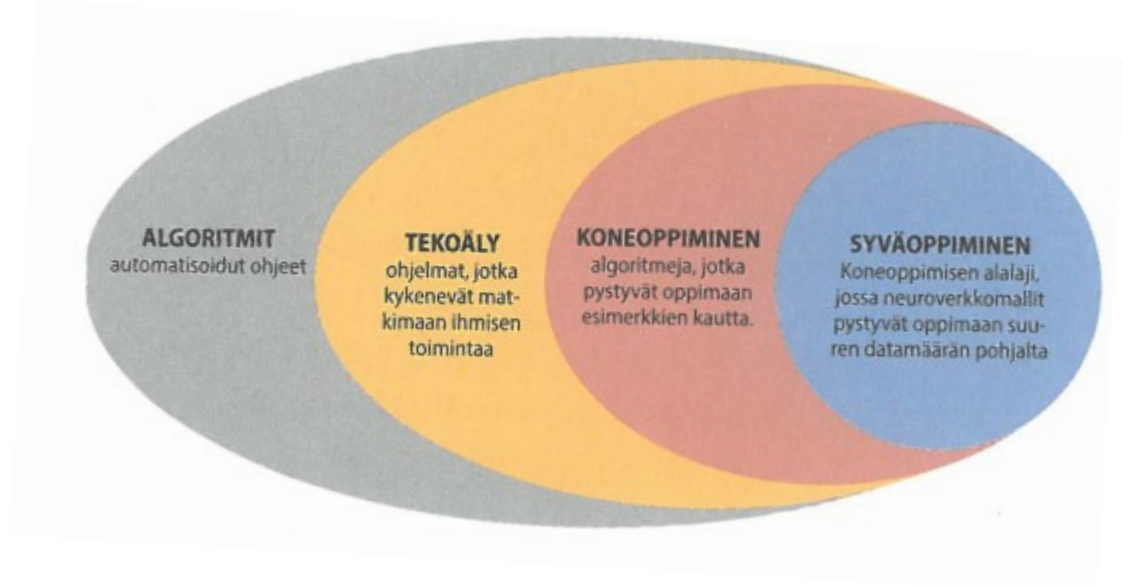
ALGORITMIT
automatisoidut ohjeet

TEKOÄLY
ohjelmat, jotka kykenevät matkimaan ihmisen toimintaa

KONEOPPIMINEN
algoritmeja, jotka pystyvät oppimaan esimerkkien kautta.

SYVÄOPPIMINEN
Koneoppimisen alalaji, jossa neuroverkkomallit pystyvät oppimaan suuren datamäärän pohjalta